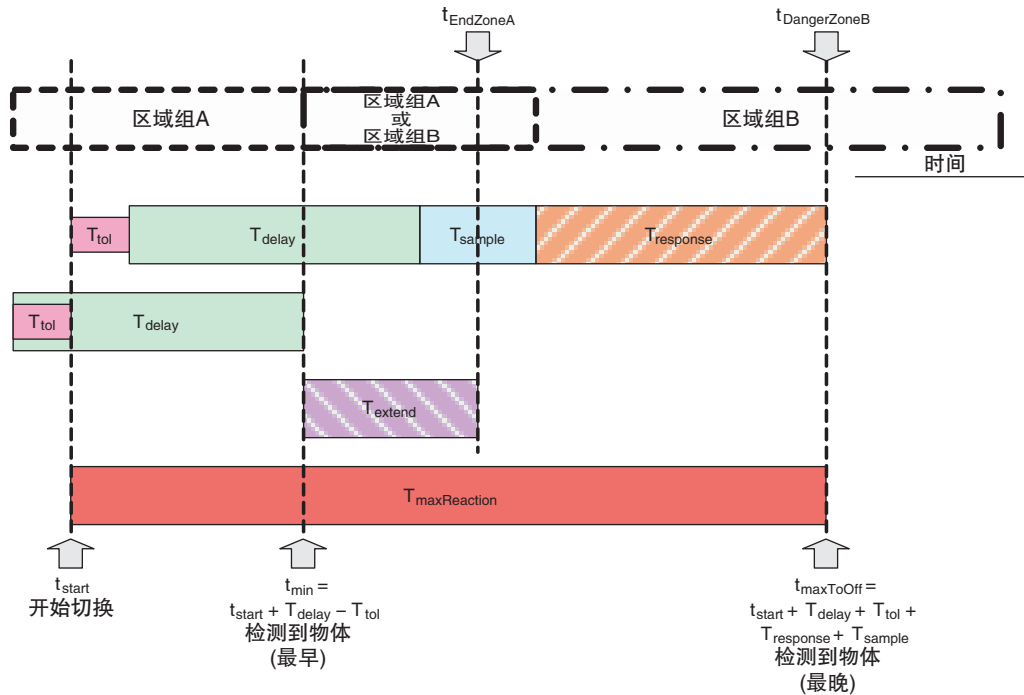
$t_{EndZoneA}$

$t_{DangerZoneB}$

区域组A

区域组A
或
区域组B

区域组B

时间

$T_{tol}$

$T_{delay}$

$T_{sample}$

$T_{response}$

$T_{tol}$

$T_{delay}$

$T_{extend}$

$T_{maxReaction}$

$t_{start}$
开始切换

$t_{min}$ =
$t_{start}$ + $T_{delay}$ − $T_{tol}$
检测到物体
(最早)

$t_{maxToOff}$ =
$t_{start}$ + $T_{delay}$ + $T_{tol}$ +
$T_{response}$ + $T_{sample}$
检测到物体
(最晚)